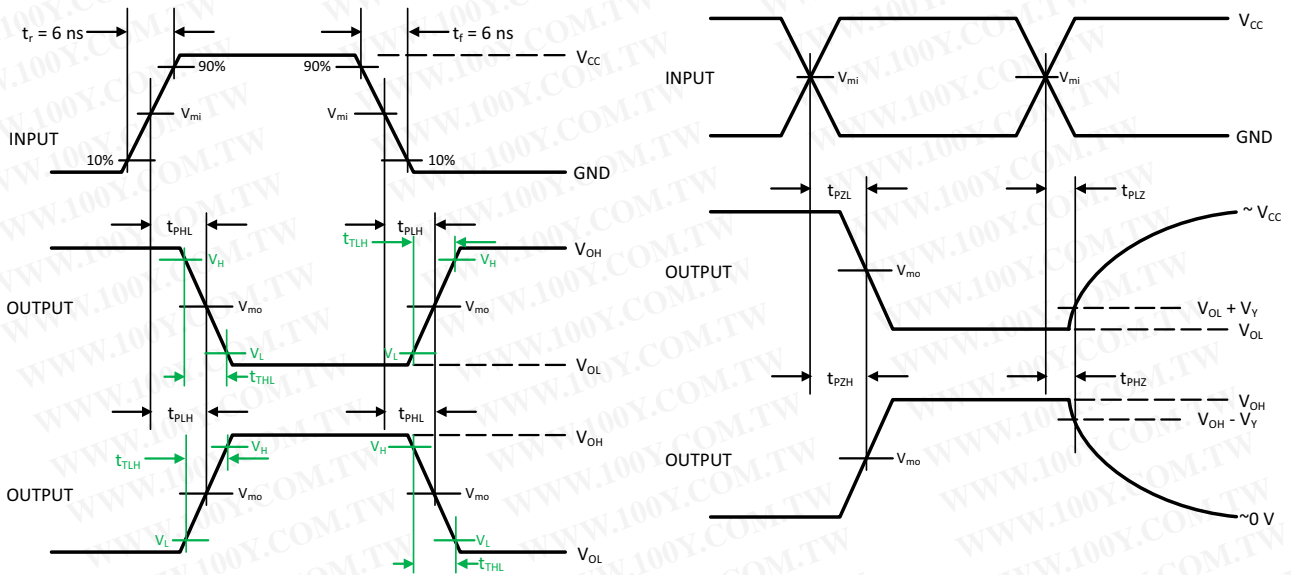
$t_r = 6$ ns

$t_f = 6$ ns

90%

90%

$V_{CC}$

$V_{mi}$

$V_{mi}$

INPUT

10%

10%

GND

$t_{PHL}$

$t_{TLH}$

$t_{PLH}$

$V_{OH}$

$V_H$

$V_H$

OUTPUT

$V_{mo}$

$V_{mo}$

$V_L$

$V_L$

$V_{OL}$

$t_{THL}$

$t_{PLH}$

$t_{PHL}$

$V_{OH}$

$V_H$

$V_H$

$t_{TLH}$

OUTPUT

$V_{mo}$

$V_{mo}$

$V_L$

$V_L$

$V_{OL}$

$t_{THL}$

$V_{CC}$

INPUT

$V_{mi}$

$V_{mi}$

GND

$t_{PZL}$

$t_{PLZ}$

~ $V_{CC}$

OUTPUT

$V_{mo}$

$V_{OL} + V_Y$

$V_{OL}$

$t_{PZH}$

$t_{PHZ}$

$V_{OH}$

$V_{OH} - V_Y$

OUTPUT

$V_{mo}$

~0 V

WWW.100Y.COM.TW